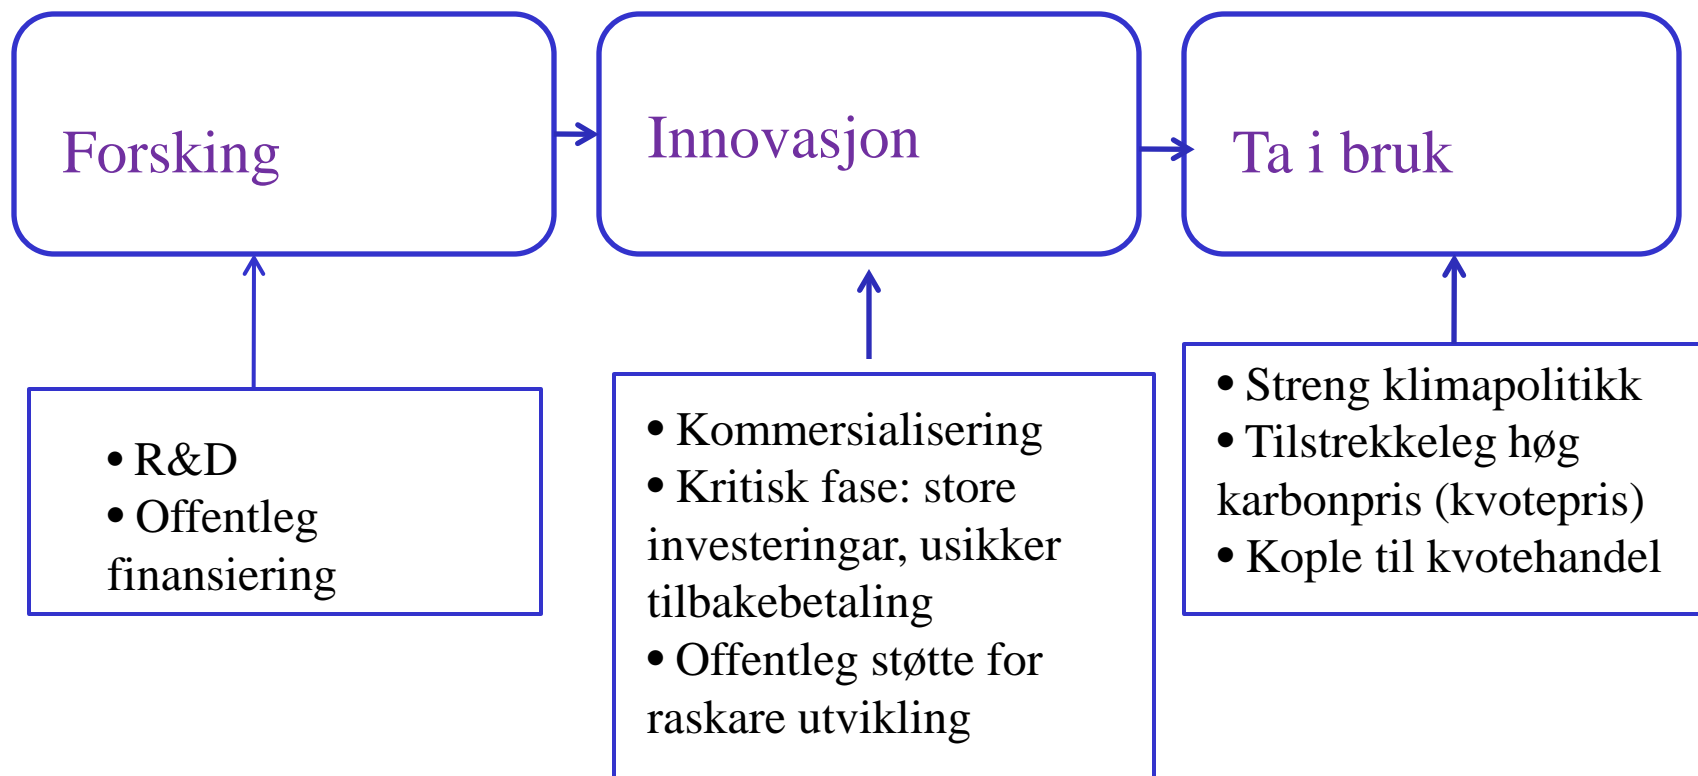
Forsking

Innovasjon

Ta i bruk

• R&D
• Offentleg finansiering

• Kommersialisering
• Kritisk fase: store investeringar, usikker tilbakebetaling
• Offentleg støtte for raskare utvikling

• Streng klimapolitikk
• Tilstrekkeleg høg karbonpris (kvotepris)
• Kople til kvotehandel